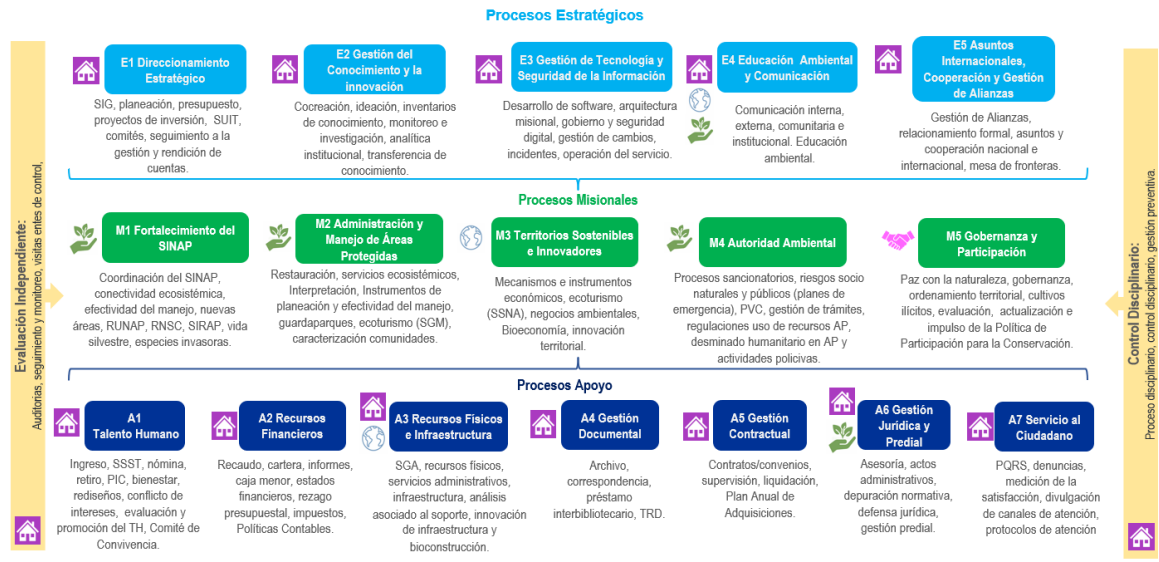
Procesos Estratégicos

E1 Direccionamiento Estratégico
SIG, planeación, presupuesto, proyectos de inversión, SUIT, comités, seguimiento a la gestión y rendición de cuentas.

E2 Gestión del Conocimiento y la innovación
Cocreación, ideación, inventarios de conocimiento, monitoreo e investigación, analítica institucional, transferencia de conocimiento.

E3 Gestión de Tecnología y Seguridad de la Información
Desarrollo de software, arquitectura misional, gobierno y seguridad digital, gestión de cambios, incidentes, operación del servicio.

E4 Educación Ambiental y Comunicación
Comunicación interna, externa, comunitaria e institucional. Educación ambiental.

E5 Asuntos Internacionales, Cooperación y Gestión de Alianzas
Gestión de Alianzas, relacionamiento formal, asuntos y cooperación nacional e internacional, mesa de fronteras.

Procesos Misionales

M1 Fortalecimiento del SINAP
Coordinación del SINAP, conectividad ecosistémica, efectividad del manejo, nuevas áreas, RUNAP, RNSC, SIRAP, vida silvestre, especies invasoras.

M2 Administración y Manejo de Áreas Protegidas
Restauración, servicios ecosistémicos, Interpretación, Instrumentos de planeación y efectividad del manejo, guardaparques, ecoturismo (SGM), caracterización comunidades.

M3 Territorios Sostenibles e Innovadores
Mecanismos e instrumentos económicos, ecoturismo (SSNA), negocios ambientales, Bioeconomía, innovación territorial.

M4 Autoridad Ambiental
Procesos sancionatorios, riesgos socio naturales y públicos (planes de emergencia), PVC, gestión de trámites, regulaciones uso de recursos AP, desminado humanitario en AP y actividades policivas.

M5 Gobernanza y Participación
Paz con la naturaleza, gobernanza, ordenamiento territorial, cultivos ilícitos, evaluación, actualización e impulso de la Política de Participación para la Conservación.

Procesos Apoyo

A1 Talento Humano
Ingreso, SSST, nómina, retiro, PIC, bienestar, rediseños, conflicto de intereses, evaluación y promoción del TH, Comité de Convivencia.

A2 Recursos Financieros
Recaudo, cartera, informes, caja menor, estados financieros, rezago presupuestal, impuestos, Políticas Contables.

A3 Recursos Físicos e Infraestructura
SGA, recursos físicos, servicios administrativos, infraestructura, análisis asociado al soporte, innovación de infraestructura y bioconstrucción.

A4 Gestión Documental
Archivo, correspondencia, préstamo interbibliotecario, TRD.

A5 Gestión Contractual
Contratos/convenios, supervisión, liquidación, Plan Anual de Adquisiciones.

A6 Gestión Jurídica y Predial
Asesoría, actos administrativos, depuración normativa, defensa jurídica, gestión predial.

A7 Servicio al Ciudadano
PQRS, denuncias, medición de la satisfacción, divulgación de canales de atención, protocolos de atención

Evaluación Independiente:
Auditorías, seguimiento y monitoreo, visitas entes de control,

Control Disciplinario:
Proceso disciplinario, control disciplinario, gestión preventiva.